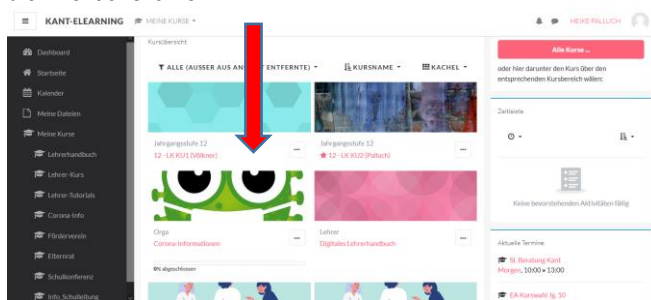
≡ KANT-ELEARNING MEINE KURSE ▾

HEIKE PALLUCH

Dashboard
Startseite
Kalender
Meine Dateien
Meine Kurse
Lehrerhandbuch
Lehrer-Kurs
Lehrer-Tutorials
Corona-Info
Förderverein
Elternrat
Schulkonferenz
Info Schulleitung

Kursübersicht

ALLE (AUSSER AUS AN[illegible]T ENTFERNTE) ▾

KURSNAME ▾

KACHEL ▾

Jahrgangsstufe 12
12 - LK KU1 (Völkner)

Jahrgangsstufe 12
12 - LK KU2 (Palluch)

Orga
Corona-Informationen

Lehrer
Digitales Lehrerhandbuch

0% abgeschlossen

Alle Kurse ...

oder hier darunter den Kurs über den entsprechenden Kursbereich wählen:

Zeitleiste

Keine bevorstehenden Aktivitäten fällig

Aktuelle Termine

SL Beratung Kant Morgen, 10:00 » 13:00

EA-Kurswahl Jg. 10